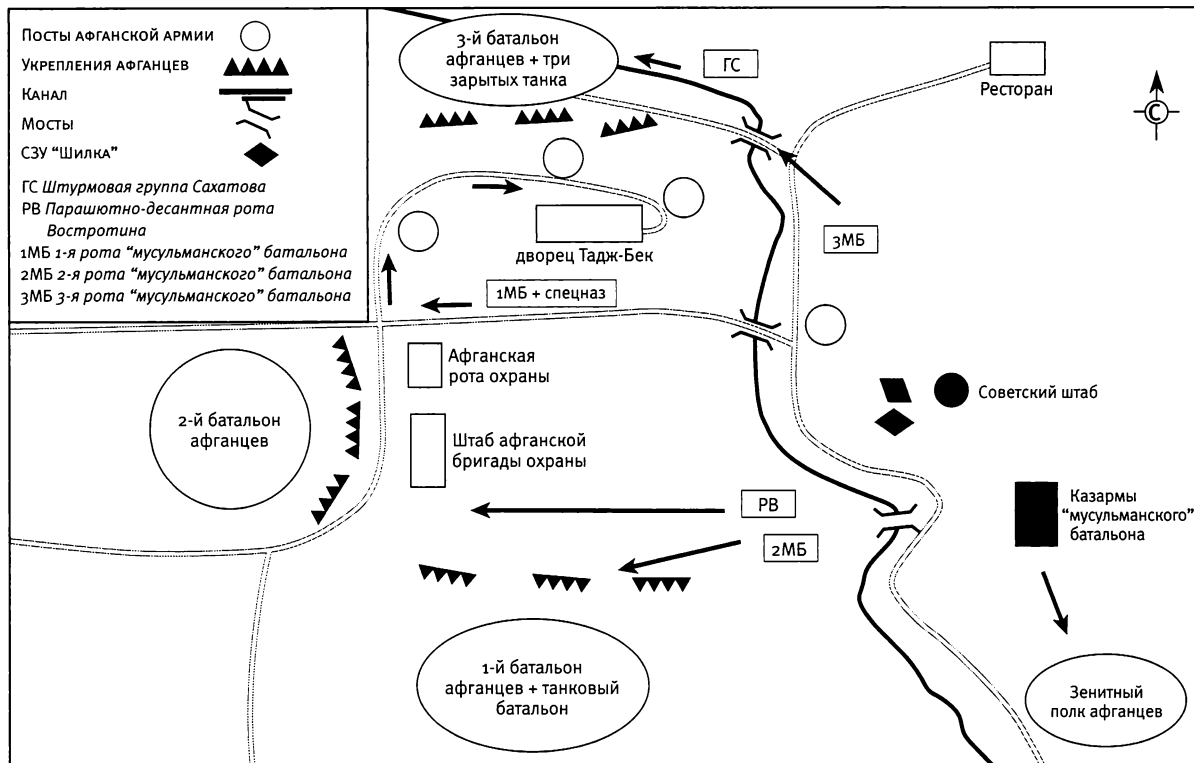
Посты афганской армии
Укрепления афганцев
Канал
Мосты
СЗУ "Шилка"
ГС Штурмовая группа Сахатова
РВ Парашютно-десантная рота Востротина
1МБ 1-я рота "мусульманского" батальона
2МБ 2-я рота "мусульманского" батальона
3МБ 3-я рота "мусульманского" батальона

3-й батальон афганцев + три зарытых танка

ГС

Ресторан

С

дворец Тадж-Бек

3МБ

1МБ + спецназ

Афганская рота охраны

Советский штаб

2-й батальон афганцев

Штаб афганской бригады охраны

РВ

Казармы "мусульманского" батальона

2МБ

1-й батальон афганцев + танковый батальон

Зенитный полк афганцев